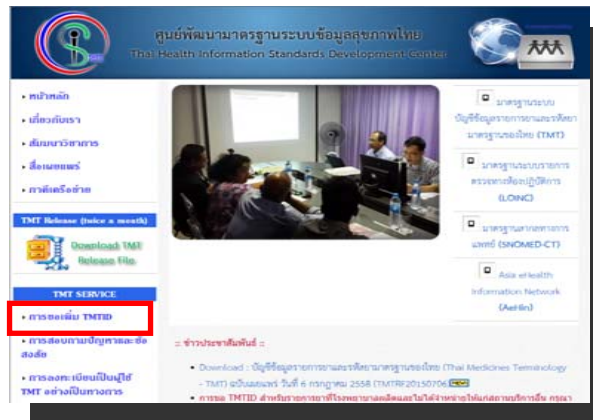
ศูนย์พัฒนามาตรฐานระบบข้อมูลสุขภาพไทย
Thai Health Information Standards Development Center

• หน้าหลัก
• เกี่ยวกับเรา
• สัมมนาวิชาการ
• สื่อเผยแพร่
• ภาคีเครือข่าย

TMT Release (twice a month)
Download TMT Release File

TMT SERVICE
• การขอเพิ่ม TMTID
• การสอบถามปัญหาและข้อสงสัย
• การลงทะเบียนเป็นผู้ใช้ TMT อย่างเป็นทางการ

มาตรฐานระบบบัญชีข้อมูลรายการยาและเวชภัณฑ์มาตรฐานของไทย (TMT)
มาตรฐานระบบรายการตรวจทางห้องปฏิบัติการ (LOINC)
มาตรฐานศัพท์ทางการแพทย์ (SNOMED-CT)
Asia eHealth Information Network (AeHIN)

:: ข่าวประชาสัมพันธ์ ::
• Download : บัญชีข้อมูลรายการยาและเวชภัณฑ์มาตรฐานของไทย (Thai Medicines Terminology - TMT) ฉบับเผยแพร่ วันที่ 6 กรกฎาคม 2558 (TMTRF20150706)
• การขอ TMTID สำหรับรายการยาที่โรงพยาบาลผลิตและไม่ได้จำหน่ายให้แก่สถานบริการอื่น กรุณา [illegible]